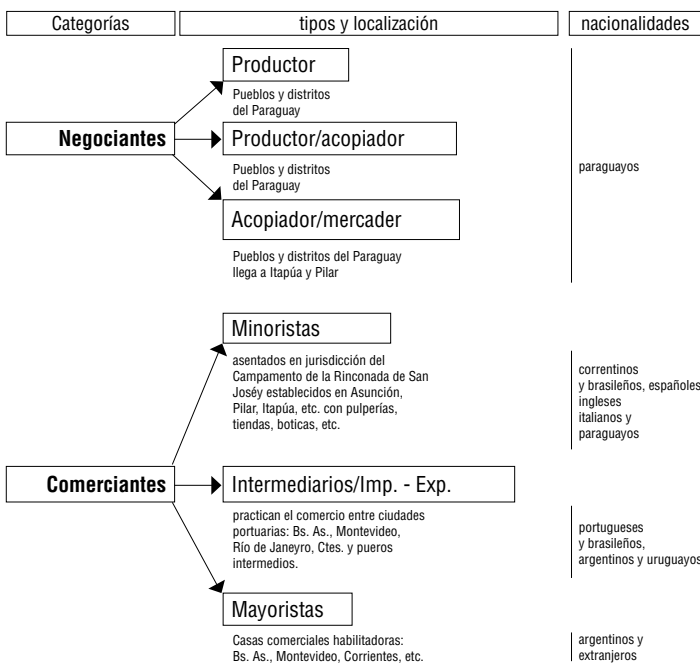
Categorías

tipos y localización

nacionalidades

Negociantes

Productor

Pueblos y distritos del Paraguay

Productor/acopiador

Pueblos y distritos del Paraguay

Acopiador/mercader

Pueblos y distritos del Paraguay llega a Itapúa y Pilar

paraguayos

Comerciantes

Minoristas

asentados en jurisdicción del Campamento de la Rinconada de San Joséy establecidos en Asunción, Pilar, Itapúa, etc. con pulperías, tiendas, boticas, etc.

correntinos y brasileños, españoles ingleses italianos y paraguayos

Intermediarios/Imp. - Exp.

practican el comercio entre ciudades portuarias: Bs. As., Montevideo, Río de Janeyro, Ctes. y pueros intermedios.

portugueses y brasileños, argentinos y uruguayos

Mayoristas

Casas comerciales habilitadoras: Bs. As., Montevideo, Corrientes, etc.

argentinos y extranjeros